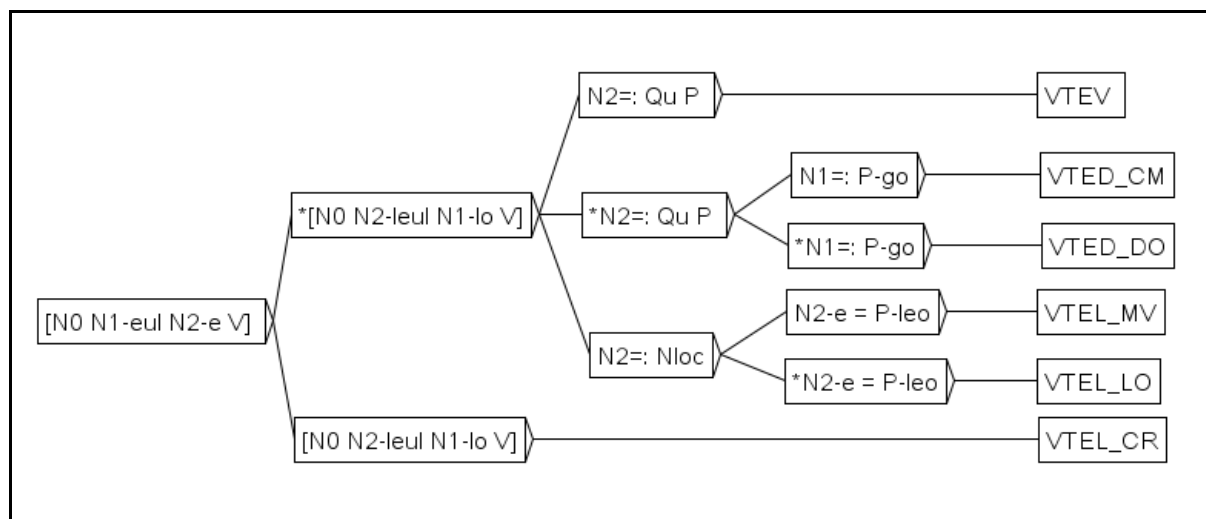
[N0 N1-eul N2-e V]

*[N0 N2-leul N1-lo V]

N2=: Qu P

VTEV

*N2=: Qu P

N1=: P-go

VTED_CM

*N1=: P-go

VTED_DO

N2=: Nloc

N2-e = P-leo

VTEL_MV

*N2-e = P-leo

VTEL_LO

[N0 N2-leul N1-lo V]

VTEL_CR